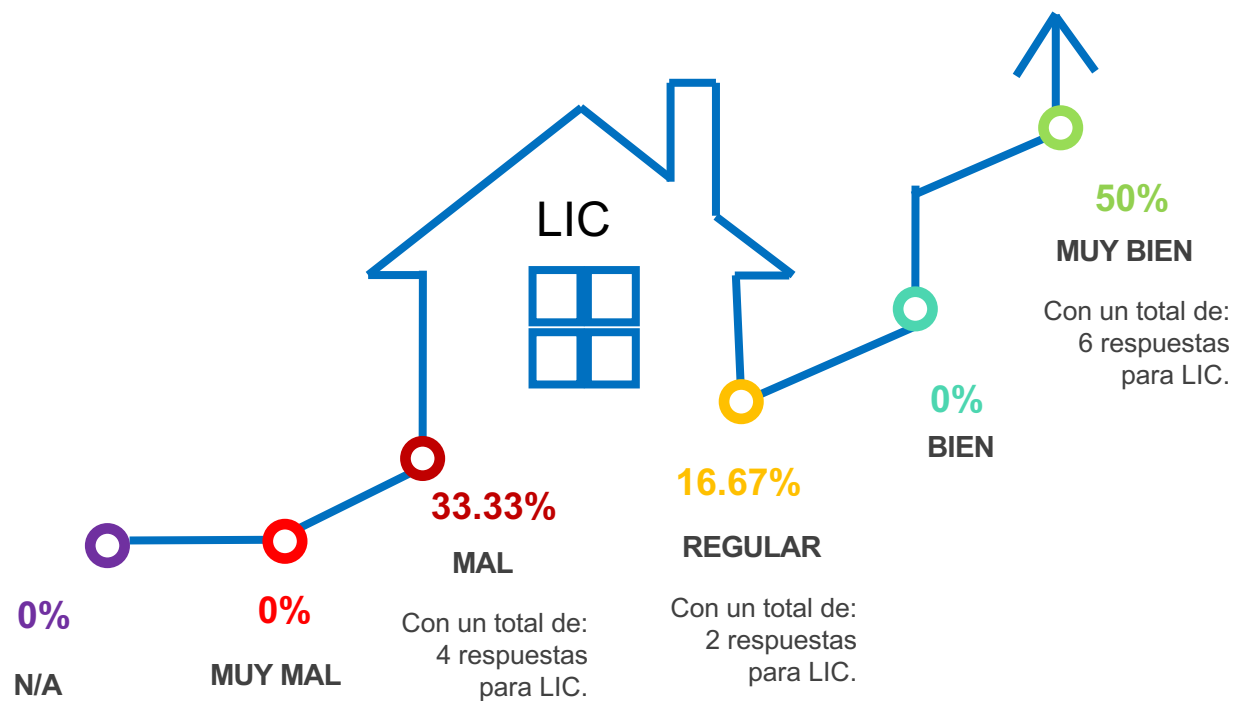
LIC

50%

MUY BIEN

Con un total de: 6 respuestas para LIC.

0%

BIEN

16.67%

REGULAR

Con un total de: 2 respuestas para LIC.

33.33%

MAL

Con un total de: 4 respuestas para LIC.

0%

MUY MAL

0%

N/A